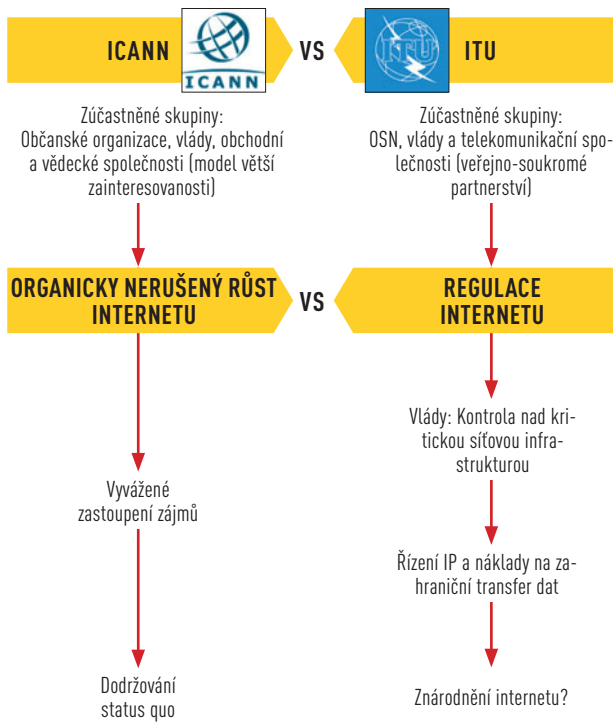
ICANN

ICANN

VS

ITU

ITU

Zúčastněné skupiny: Občanské organizace, vlády, obchodní a vědecké společnosti (model větší zainteresovanosti)

Zúčastněné skupiny: OSN, vlády a telekomunikační společnosti (veřejno-soukromé partnerství)

ORGANICKY NERUŠENÝ RŮST INTERNETU

VS

REGULACE INTERNETU

Vlády: Kontrola nad kritickou síťovou infrastrukturou

Vyvážené zastoupení zájmů

Řízení IP a náklady na zahraniční transfer dat

Dodržování status quo

Znárodnění internetu?